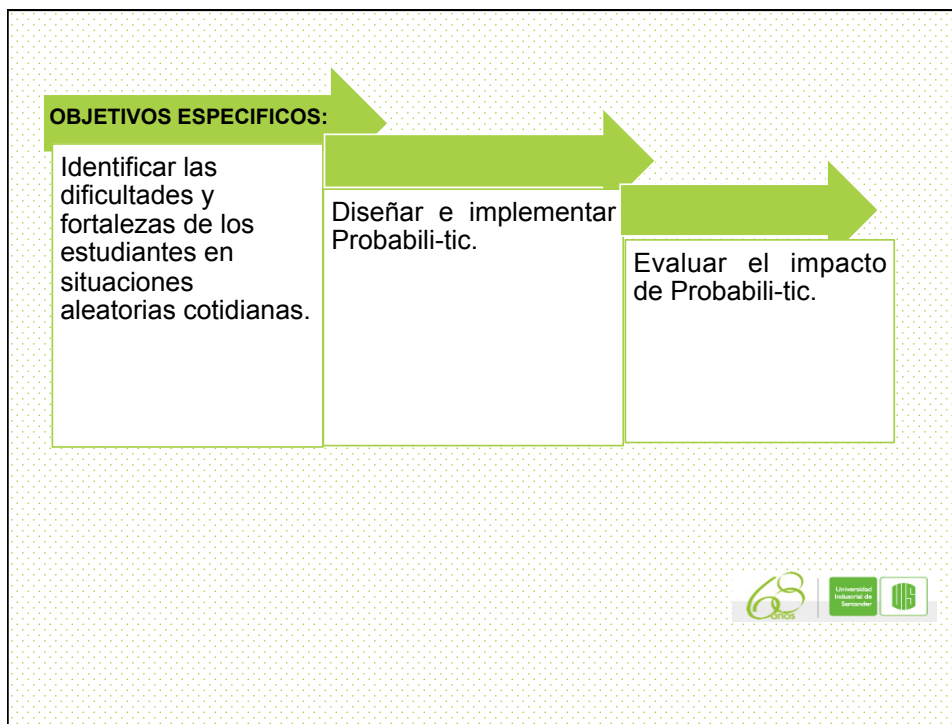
OBJETIVOS ESPECIFICOS:

Identificar las dificultades y fortalezas de los estudiantes en situaciones aleatorias cotidianas.

Diseñar e implementar Probabili-tic.

Evaluar el impacto de Probabili-tic.

68 años

Universidad Industrial de Santander

UIS